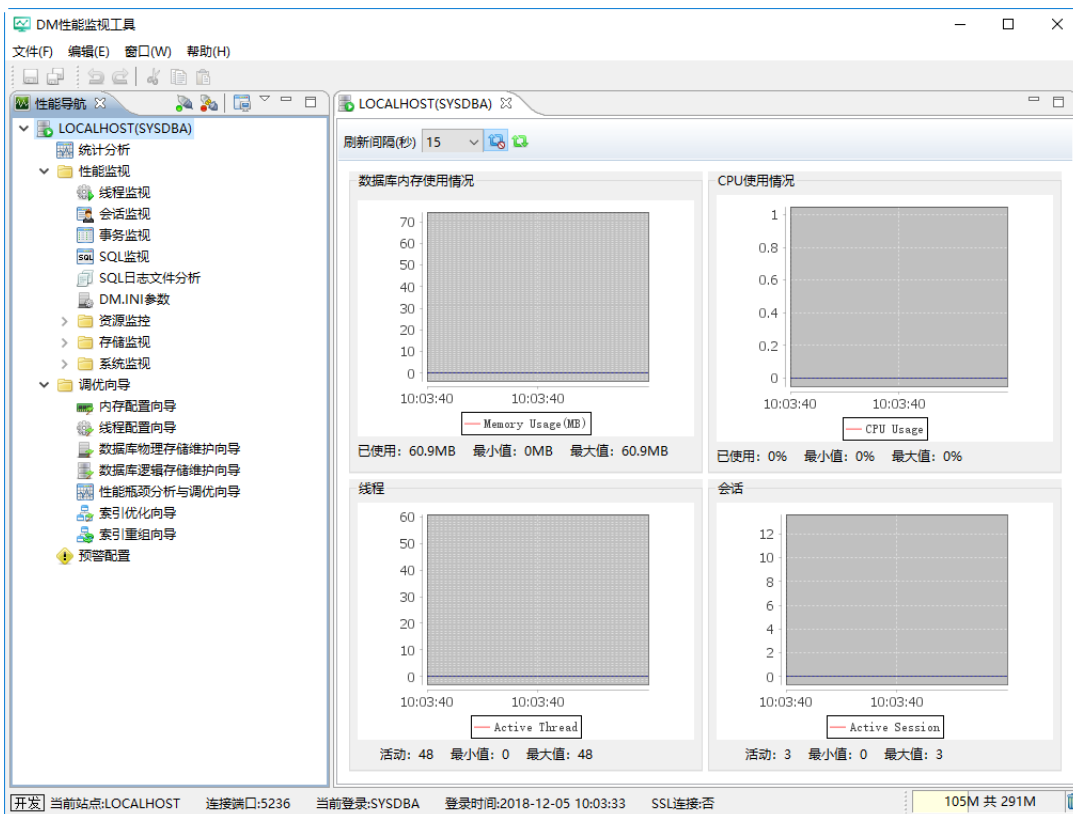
DM性能监视工具
文件(F) 编辑(E) 窗口(W) 帮助(H)

性能导航
LOCALHOST(SYSDBA)
统计分析
性能监视
线程监视
会话监视
事务监视
SQL监视
SQL日志文件分析
DM.INI参数
资源监控
存储监视
系统监视
调优向导
内存配置向导
线程配置向导
数据库物理存储维护向导
数据库逻辑存储维护向导
性能瓶颈分析与调优向导
索引优化向导
索引重组向导
预警配置

LOCALHOST(SYSDBA)
刷新间隔(秒) 15

数据库内存使用情况
70
60
50
40
30
20
10
0
10:03:40 10:03:40
Memory Usage(MB)
已使用：60.9MB 最小值：0MB 最大值：60.9MB

CPU使用情况
1
0.8
0.6
0.4
0.2
0
10:03:40 10:03:40
CPU Usage
已使用：0% 最小值：0% 最大值：0%

线程
60
50
40
30
20
10
0
10:03:40 10:03:40
Active Thread
活动：48 最小值：0 最大值：48

会话
12
10
8
6
4
2
0
10:03:40 10:03:40
Active Session
活动：3 最小值：0 最大值：3

开发 当前站点:LOCALHOST 连接端口:5236 当前登录:SYSDBA 登录时间:2018-12-05 10:03:33 SSL连接:否 105M 共 291M